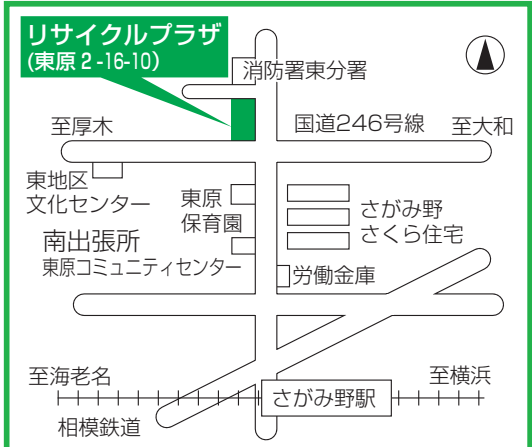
リサイクルプラザ
(東原 2 -16-10)

消防署東分署

至厚木

国道246号線

至大和

東地区
文化センター

東原
保育園

さがみ野
さくら住宅

南出張所
東原コミュニティセンター

労働金庫

至海老名

至横浜

さがみ野駅

相模鉄道